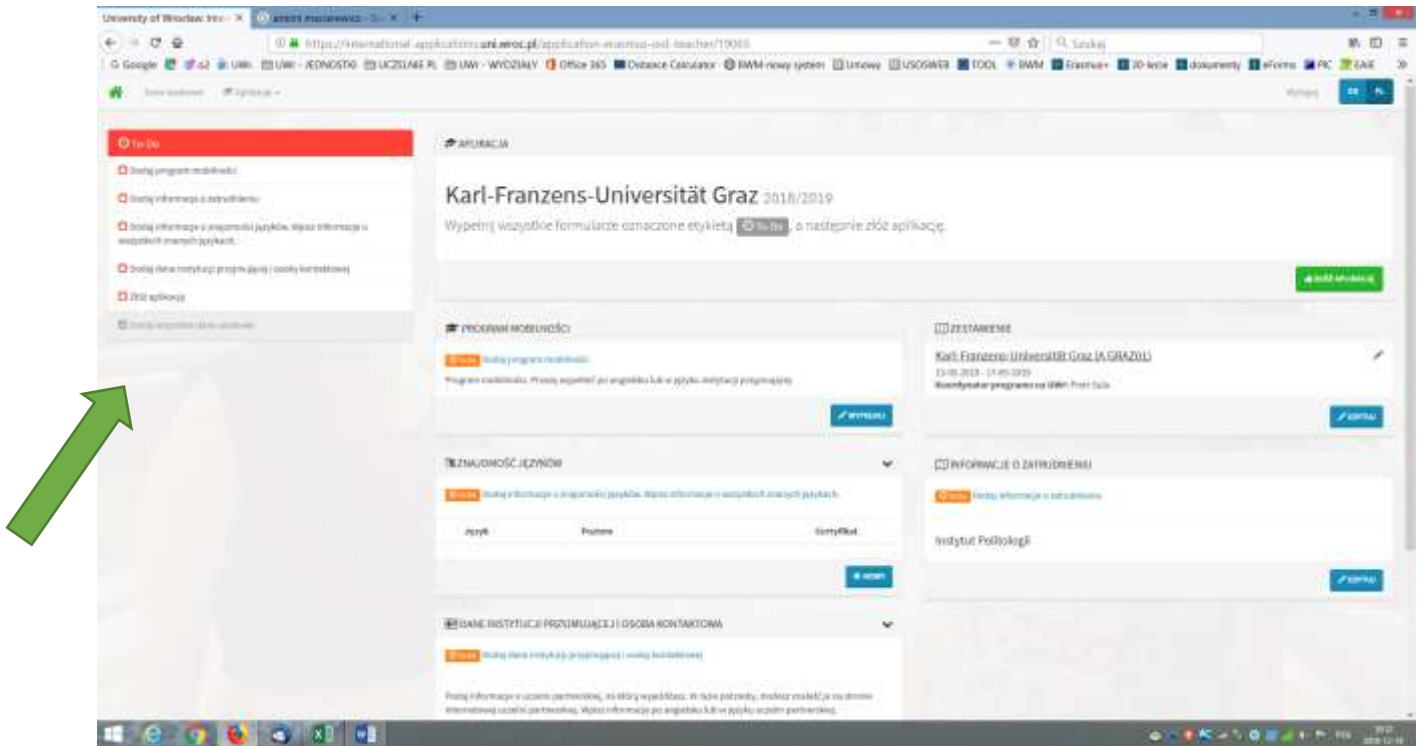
University of Wroclaw: Inte... ×

https://international-applications.uni.wroc.pl/application-erasmus-out-teacher/19065

Szukaj

Google | o2 | UWr | UWr - JEDNOSTKI | UCZELNIE PL | UWr - WYDZIAŁY | Office 365 | Distance Calculator | BWM-nowy system | Umowy | USOSWEB | TOOL | BWM | Erasmus+ | 30-lecie | dokumenty | eForms | PIC | EASE

Wyloguj

To Do

Dodaj program mobilności

Dodaj informacje o zatrudnieniu

Dodaj informacje o znajomości języków. Wpisz informacje o wszystkich znanych językach.

Dodaj dane instytucji przyjmującej i osoby kontaktowej

Złóż aplikację

APLIKACJA

Karl-Franzens-Universität Graz 2018/2019

Wypełnij wszystkie formularze oznaczone etykietą To Do , a następnie złóż aplikację.

ZŁÓŻ APLIKACJĘ

PROGRAM MOBILNOŚCI

To Do Dodaj program mobilności

Program mobilności. Proszę wypełnić po angielsku lub w języku instytucji przyjmującej.

WYPEŁNIJ

ZESTAWIENIE

Karl-Franzens-Universität Graz (A GRAZ01)

Koordynator programu na UWr:

EDYTUJ

ZNAJOMOŚĆ JĘZYKÓW

To Do Dodaj informacje o znajomości języków. Wpisz informacje o wszystkich znanych językach.

| Język | Poziom | Certyfikat |
|---|---|---|

DODAJ

INFORMACJE O ZATRUDNIENIU

To Do Dodaj informacje o zatrudnieniu

Instytut Politologii

EDYTUJ

DANE INSTYTUCJI PRZYJMUJĄCEJ I OSOBA KONTAKTOWA

To Do Dodaj dane instytucji przyjmującej i osoby kontaktowej

Podaj informacje o uczelni partnerskiej, na którą wyjeżdżasz. W razie potrzeby, możesz znaleźć je na stronie internetowej uczelni partnerskiej. Wpisz informacje po angielsku lub w języku uczelni partnerskiej.